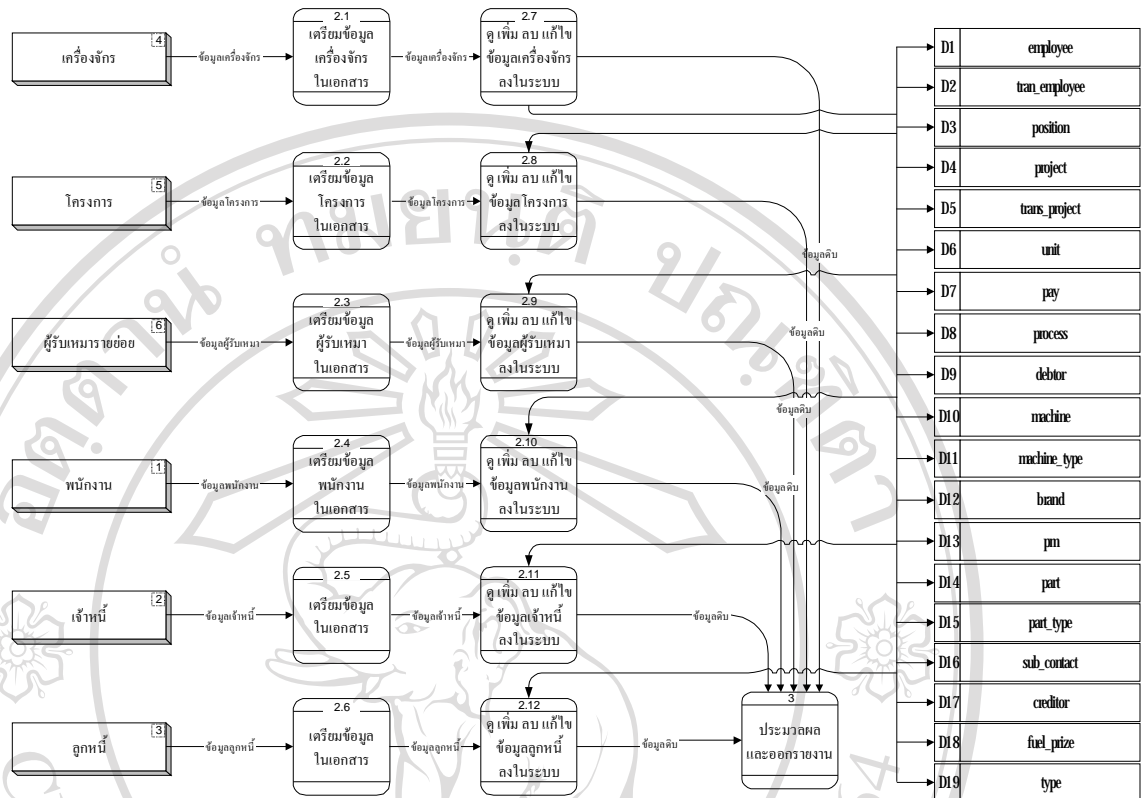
เครื่องจักร 4
ข้อมูลเครื่องจักร
2.1 เตรียมข้อมูล เครื่องจักร ในเอกสาร
ข้อมูลเครื่องจักร
2.7 ดู เพิ่ม ลบ แก้ไข ข้อมูลเครื่องจักร ลงในระบบ

โครงการ 5
ข้อมูลโครงการ
2.2 เตรียมข้อมูล โครงการ ในเอกสาร
ข้อมูลโครงการ
2.8 ดู เพิ่ม ลบ แก้ไข ข้อมูล โครงการ ลงในระบบ

ผู้รับเหมารายย่อย 6
ข้อมูลผู้รับเหมา
2.3 เตรียมข้อมูล ผู้รับเหมา ในเอกสาร
ข้อมูลผู้รับเหมา
2.9 ดู เพิ่ม ลบ แก้ไข ข้อมูลผู้รับเหมา ลงในระบบ

พนักงาน 1
ข้อมูลพนักงาน
2.4 เตรียมข้อมูล พนักงาน ในเอกสาร
ข้อมูลพนักงาน
2.10 ดู เพิ่ม ลบ แก้ไข ข้อมูลพนักงาน ลงในระบบ

เจ้าหนี้ 2
ข้อมูลเจ้าหนี้
2.5 เตรียมข้อมูล ในเอกสาร
ข้อมูลเจ้าหนี้
2.11 ดู เพิ่ม ลบ แก้ไข ข้อมูลเจ้าหนี้ ลงในระบบ

ลูกหนี้ 3
ข้อมูลลูกหนี้
2.6 เตรียมข้อมูล ในเอกสาร
ข้อมูลลูกหนี้
2.12 ดู เพิ่ม ลบ แก้ไข ข้อมูลลูกหนี้ ลงในระบบ

ข้อมูลดิบ
ข้อมูลดิบ
ข้อมูลดิบ
ข้อมูลดิบ
ข้อมูลดิบ
ข้อมูลดิบ

3 ประมวลผล และออกรายงาน

| D1 | employee |
|---|---|
| D2 | tran_employee |
| D3 | position |
| D4 | project |
| D5 | trans_project |
| D6 | unit |
| D7 | pay |
| D8 | process |
| D9 | debtor |
| D10 | machine |
| D11 | machine_type |
| D12 | brand |
| D13 | pm |
| D14 | part |
| D15 | part_type |
| D16 | sub_contact |
| D17 | creditor |
| D18 | fuel_prize |
| D19 | type |